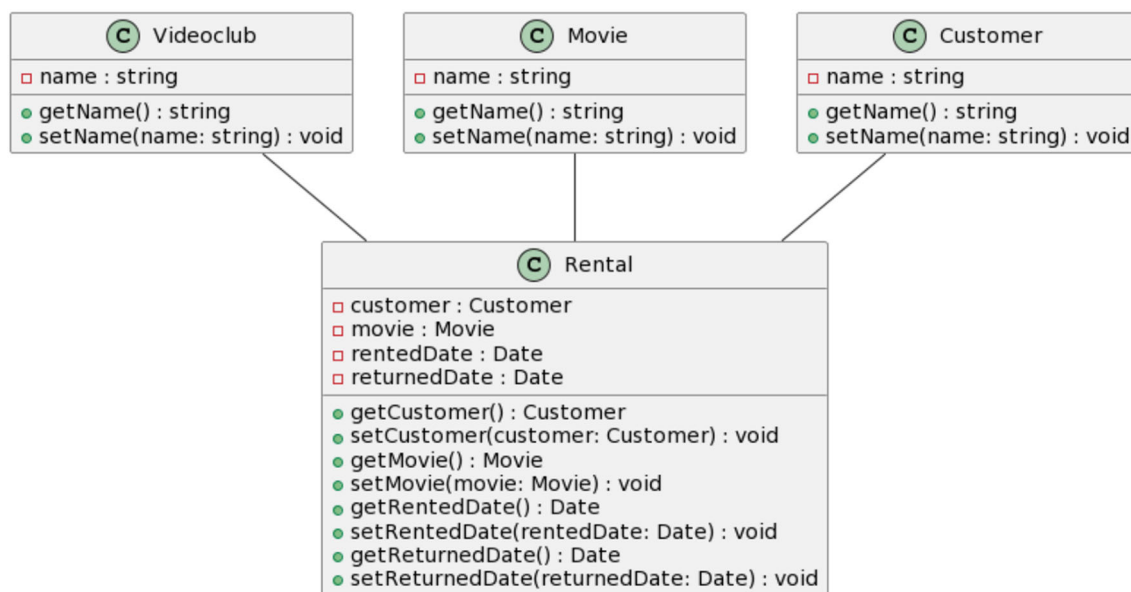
C Videoclub
name : string
getName() : string
setName(name: string) : void

C Movie
name : string
getName() : string
setName(name: string) : void

C Customer
name : string
getName() : string
setName(name: string) : void

C Rental
customer : Customer
movie : Movie
rentedDate : Date
returnedDate : Date
getCustomer() : Customer
setCustomer(customer: Customer) : void
getMovie() : Movie
setMovie(movie: Movie) : void
getRentedDate() : Date
setRentedDate(rentedDate: Date) : void
getReturnedDate() : Date
setReturnedDate(returnedDate: Date) : void